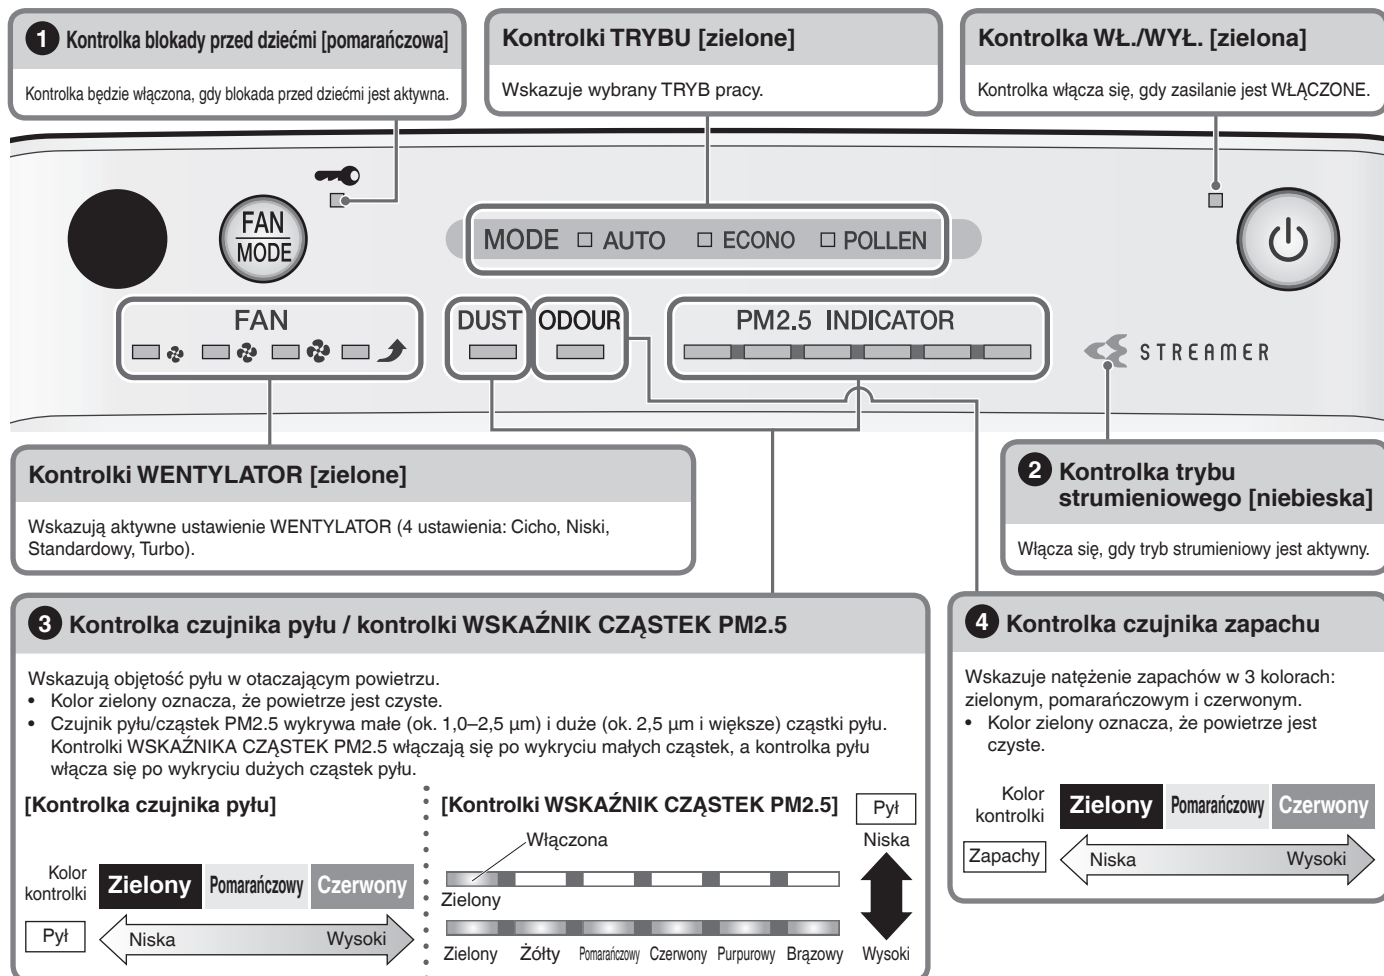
1 Kontrolka blokady przed dziećmi [pomarańczowa]

Kontrolka będzie włączona, gdy blokada przed dziećmi jest aktywna.

Kontrolki TRYBU [zielone]

Wskazuje wybrany TRYB pracy.

Kontrolka WŁ./WYŁ. [zielona]

Kontrolka włącza się, gdy zasilanie jest WŁĄCZONE.

FAN MODE

MODE AUTO ECONO POLLEN

FAN

DUST ODOUR

PM2.5 INDICATOR

STREAMER

Kontrolki WENTYLATOR [zielone]

Wskazują aktywne ustawienie WENTYLATOR (4 ustawienia: Cicho, Niski, Standardowy, Turbo).

2 Kontrolka trybu strumieniowego [niebieska]

Włącza się, gdy tryb strumieniowy jest aktywny.

3 Kontrolka czujnika pyłu / kontrolki WSKAŹNIK CZĄSTEK PM2.5

Wskazują objętość pyłu w otaczającym powietrzu.
• Kolor zielony oznacza, że powietrze jest czyste.
• Czujnik pyłu/cząstek PM2.5 wykrywa małe (ok. 1,0–2,5 µm) i duże (ok. 2,5 µm i większe) cząstki pyłu. Kontrolki WSKAŹNIKA CZĄSTEK PM2.5 włączają się po wykryciu małych cząstek, a kontrolka pyłu włącza się po wykryciu dużych cząstek pyłu.

[Kontrolka czujnika pyłu]

Kolor kontrolki | Zielony | Pomarańczowy | Czerwony

Pył | Niska | Wysoki

[Kontrolki WSKAŹNIK CZĄSTEK PM2.5]

Pył

Włączona

Niska

Zielony

Zielony Żółty Pomarańczowy Czerwony Purpurowy Brązowy

Wysoki

4 Kontrolka czujnika zapachu

Wskazuje natężenie zapachów w 3 kolorach: zielonym, pomarańczowym i czerwonym.
• Kolor zielony oznacza, że powietrze jest czyste.

Kolor kontrolki | Zielony | Pomarańczowy | Czerwony

Zapachy | Niska | Wysoki